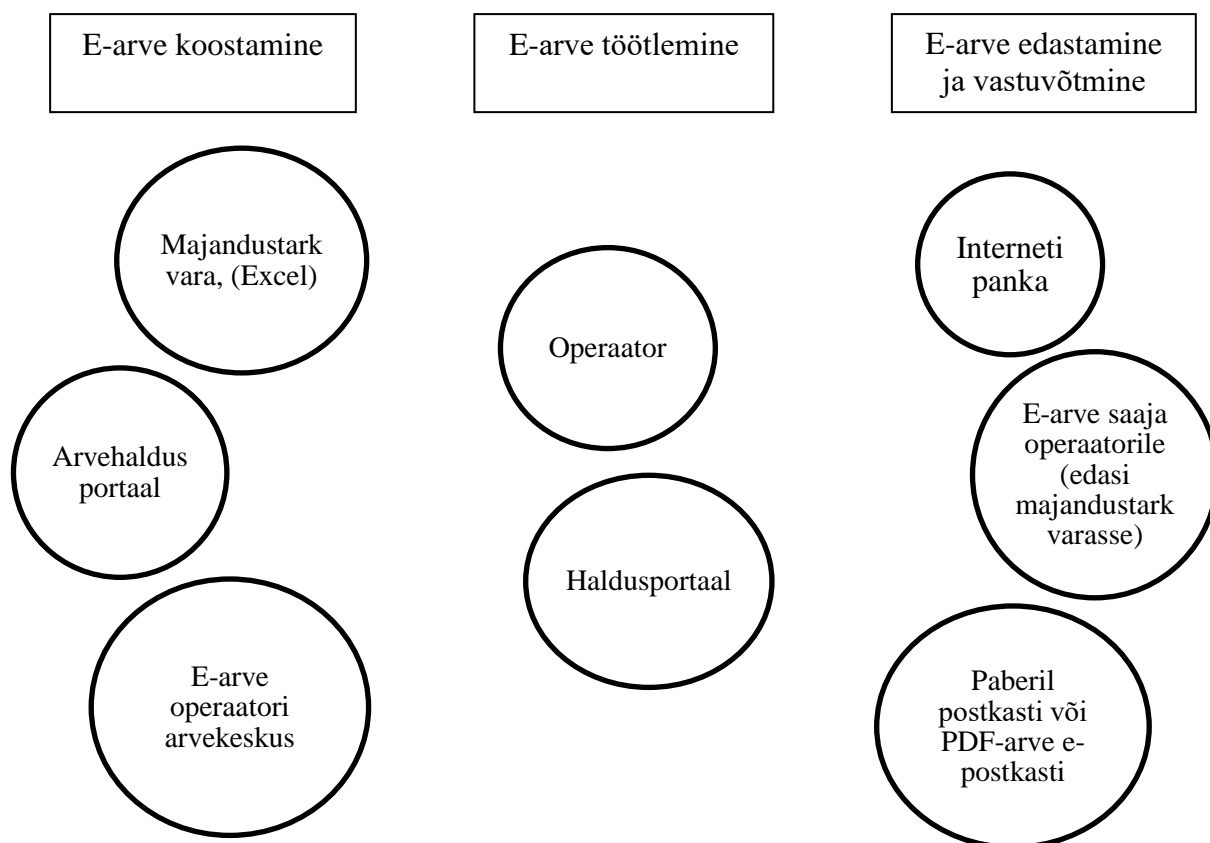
E-arve koostamine

E-arve töötlemine

E-arve edastamine ja vastuvõtmine

Majandustarkvara, (Excel)

Arvehaldus portaal

E-arve operaatori arvekeskus

Operaator

Haldusportaal

Interneti panka

E-arve saaja operaatorile (edasi majandustarkvarasse)

Paberil postkasti või PDF-arve e-postkasti